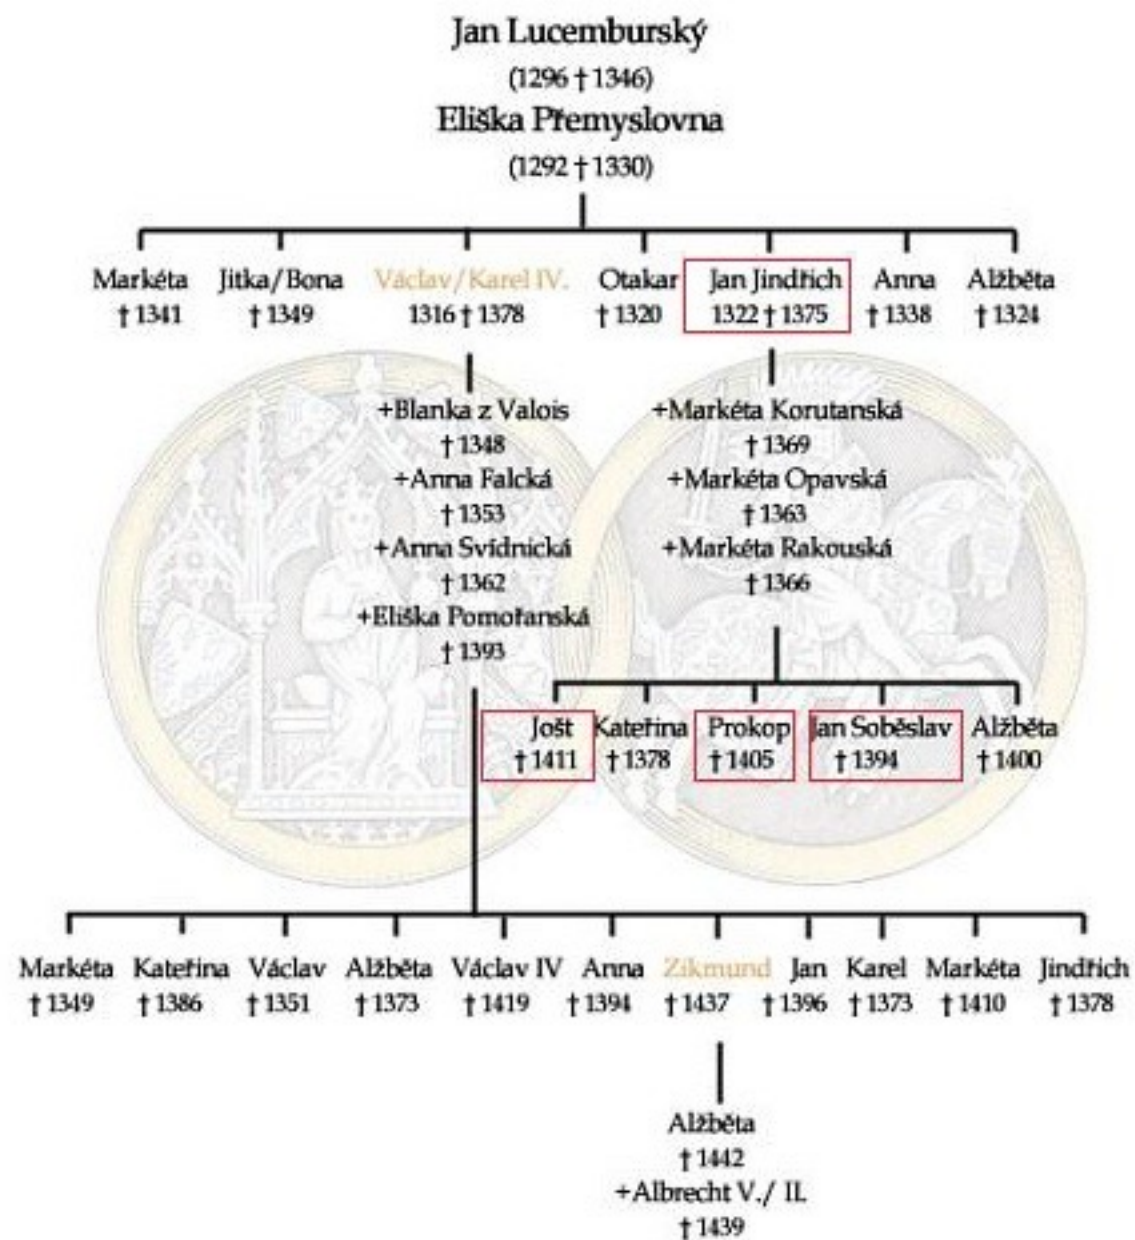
Jan Lucemburský
(1296 † 1346)
Eliška Přemyslovna
(1292 † 1330)

Markéta † 1341
Jitka/Bona † 1349
Václav/Karel IV. 1316 † 1378
Otakar † 1320
Jan Jindřich 1322 † 1375
Anna † 1338
Alžběta † 1324

+Blanka z Valois † 1348
+Anna Falcká † 1353
+Anna Svídnická † 1362
+Eliška Pomořanská † 1393

+Markéta Korutanská † 1369
+Markéta Opavská † 1363
+Markéta Rakouská † 1366

Jošt † 1411
Kateřina † 1378
Prokop † 1405
Jan Soběslav † 1394
Alžběta † 1400

Markéta † 1349
Kateřina † 1386
Václav † 1351
Alžběta † 1373
Václav IV † 1419
Anna † 1394
Zikmund † 1437
Jan † 1396
Karel † 1373
Markéta † 1410
Jindřich † 1378

Alžběta
† 1442
+Albrecht V./ II.
† 1439